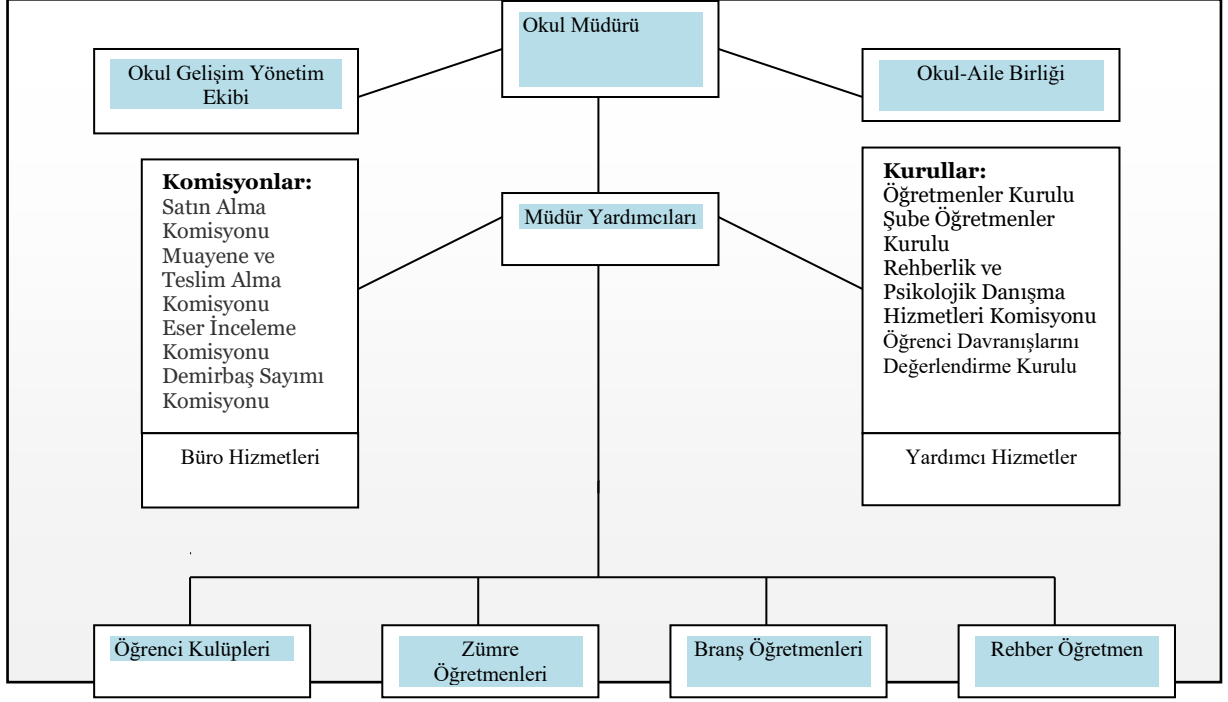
Okul Müdürü

Okul Gelişim Yönetim Ekibi

Okul-Aile Birliği

**Komisyonlar:**
Satın Alma Komisyonu
Muayene ve Teslim Alma Komisyonu
Eser İnceleme Komisyonu
Demirbaş Sayımı Komisyonu

Büro Hizmetleri

Müdür Yardımcıları

**Kurullar:**
Öğretmenler Kurulu
Şube Öğretmenler Kurulu
Rehberlik ve Psikolojik Danışma Hizmetleri Komisyonu
Öğrenci Davranışlarını Değerlendirme Kurulu

Yardımcı Hizmetler

Öğrenci Kulüpleri

Zümre Öğretmenleri

Branş Öğretmenleri

Rehber Öğretmen